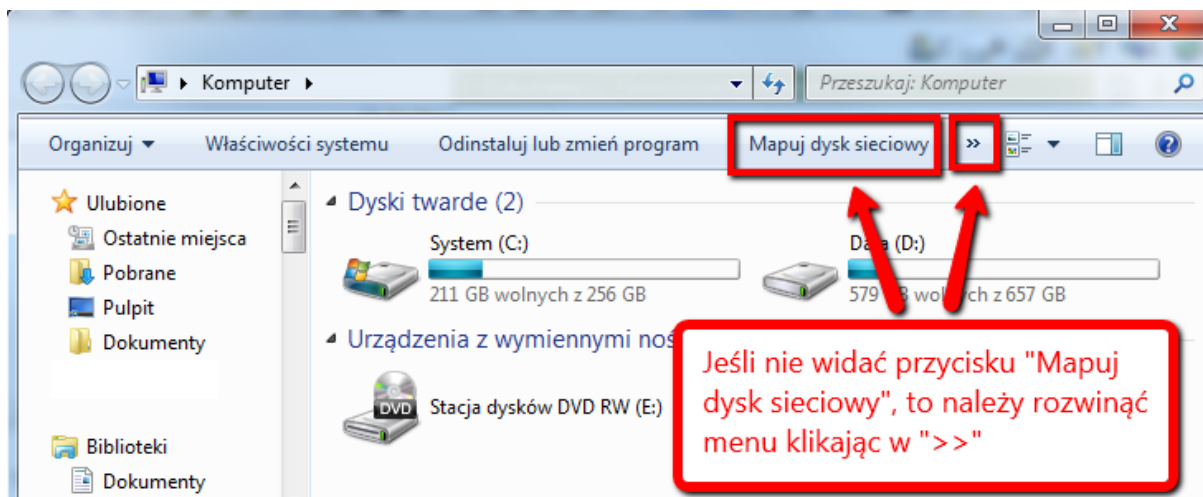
Komputer

Przeszukaj: Komputer

Organizuj ▾ Właściwości systemu Odinstaluj lub zmień program Mapuj dysk sieciowy »

Ulubione
Ostatnie miejsca
Pobrane
Pulpit
Dokumenty

Biblioteki
Dokumenty

Dyski twarde (2)

System (C:)
211 GB wolnych z 256 GB

Da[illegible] (D:)
579 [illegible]B wo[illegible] z 657 GB

Urządzenia z wymiennymi nos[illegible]

DVD
Stacja dysków DVD RW (E:)

Jeśli nie widać przycisku "Mapuj dysk sieciowy", to należy rozwinąć menu klikając w ">>"